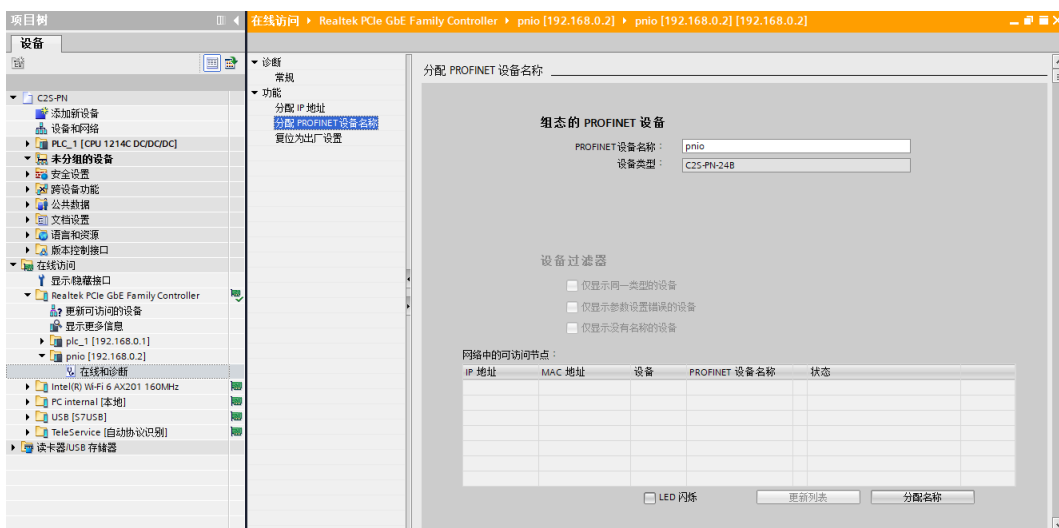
项目树

设备

C2S-PN
添加新设备
设备和网络
PLC_1 [CPU 1214C DC/DC/DC]
未分组的设备
安全设置
跨设备功能
公共数据
文档设置
语言和资源
版本控制接口
在线访问
显示隐藏接口
Realtek PCIe GbE Family Controller
更新可访问的设备
显示更多信息
plc_1 [192.168.0.1]
pnio [192.168.0.2]
在线和诊断
Intel(R) Wi-Fi 6 AX201 160MHz
PC internal [本地]
USB [S7USB]
TeleService [自动协议识别]
读卡器/USB 存储器

在线访问 ▸ Realtek PCIe GbE Family Controller ▸ pnio [192.168.0.2] ▸ pnio [192.168.0.2] [192.168.0.2]

诊断
常规
功能
分配 IP 地址
分配 PROFINET设备名称
复位为出厂设置

分配 PROFINET 设备名称

组态的 PROFINET 设备
PROFINET设备名称： pnio
设备类型： C2S-PN-24B

设备过滤器
仅显示同一类型的设备
仅显示参数设置错误的设备
仅显示没有名称的设备

网络中的可访问节点：

| IP 地址 | MAC 地址 | 设备 | PROFINET 设备名称 | 状态 |
|---|---|---|---|---|
| | | | | |

LED 闪烁
更新列表
分配名称